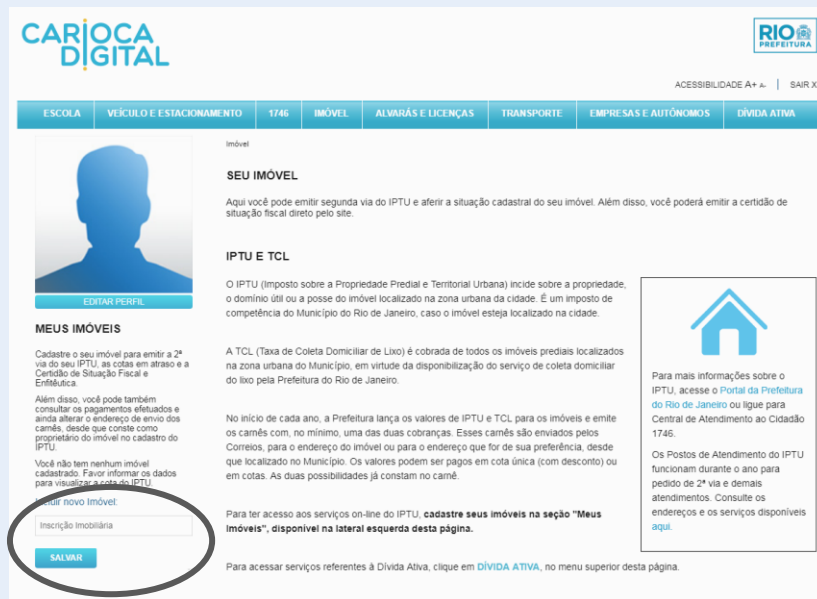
CARIOCA DIGITAL

RIO PREFEITURA

ACESSIBILIDADE A+ A- | SAIR X

ESCOLA | VEÍCULO E ESTACIONAMENTO | 1746 | IMÓVEL | ALVARÁS E LICENÇAS | TRANSPORTE | EMPRESAS E AUTÔNOMOS | DÍVIDA ATIVA

EDITAR PERFIL

MEUS IMÓVEIS

Cadastre o seu imóvel para emitir a 2ª via do seu IPTU, as cotas em atraso e a Certidão de Situação Fiscal e Enfitêutica.

Além disso, você pode também consultar os pagamentos efetuados e ainda alterar o endereço de envio dos carnês, desde que conste como proprietário do imóvel no cadastro do IPTU.

Você não tem nenhum imóvel cadastrado. Favor informar os dados para visualizar a cota do IPTU.

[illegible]ncluir novo Imóvel:

Inscrição Imobiliária

SALVAR

Imóvel

SEU IMÓVEL

Aqui você pode emitir segunda via do IPTU e aferir a situação cadastral do seu imóvel. Além disso, você poderá emitir a certidão de situação fiscal direto pelo site.

IPTU E TCL

O IPTU (Imposto sobre a Propriedade Predial e Territorial Urbana) incide sobre a propriedade, o domínio útil ou a posse do imóvel localizado na zona urbana da cidade. É um imposto de competência do Município do Rio de Janeiro, caso o imóvel esteja localizado na cidade.

A TCL (Taxa de Coleta Domiciliar de Lixo) é cobrada de todos os imóveis prediais localizados na zona urbana do Município, em virtude da disponibilização do serviço de coleta domiciliar do lixo pela Prefeitura do Rio de Janeiro.

No início de cada ano, a Prefeitura lança os valores de IPTU e TCL para os imóveis e emite os carnês com, no mínimo, uma das duas cobranças. Esses carnês são enviados pelos Correios, para o endereço do imóvel ou para o endereço que for de sua preferência, desde que localizado no Município. Os valores podem ser pagos em cota única (com desconto) ou em cotas. As duas possibilidades já constam no carnê.

Para ter acesso aos serviços on-line do IPTU, **cadastre seus imóveis na seção "Meus Imóveis", disponível na lateral esquerda desta página.**

Para acessar serviços referentes à Dívida Ativa, clique em DÍVIDA ATIVA, no menu superior desta página.

Para mais informações sobre o IPTU, acesse o Portal da Prefeitura do Rio de Janeiro ou ligue para Central de Atendimento ao Cidadão 1746.

Os Postos de Atendimento do IPTU funcionam durante o ano para pedido de 2ª via e demais atendimentos. Consulte os endereços e os serviços disponíveis aqui.